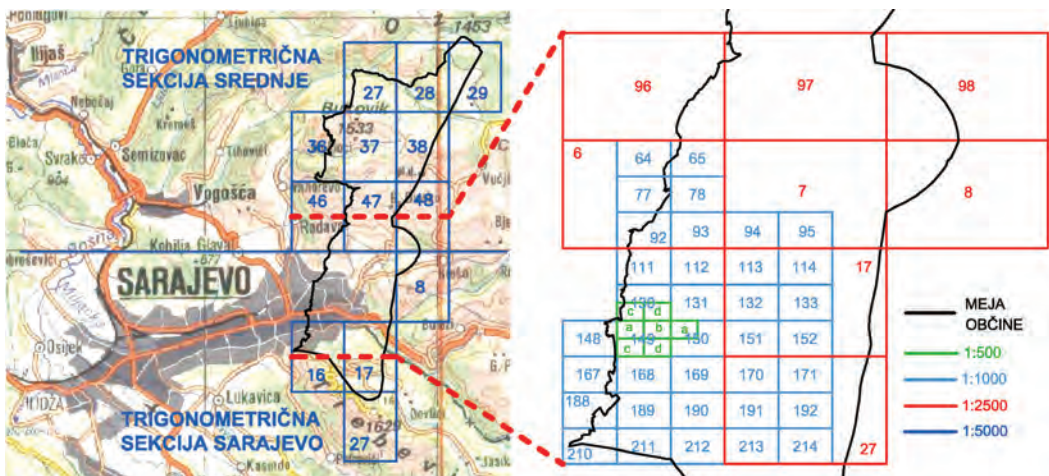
Podmiljovi
Ilijaš
1453
TRIGONOMETRIČNA SEKCIJA SREDNJE
27
28
29
Nebočaj
Krivoglavci
Bukovik
1533
Semizovac
Svrake
36
37
38
Vogošća
46
47
48
Radava
Kobilja Glava
SARAJEVO
8
Osijek
Ilidža
Lukavica
16
17
TRIGONOMETRIČNA SEKCIJA SARAJEVO
1629
27
96
97
98
6
64
65
77
78
7
8
92
93
94
95
111
112
113
114
17
130
131
132
133
c
d
a
b
a
148
149
150
151
152
c
d
167
168
169
170
171
188
189
190
191
192
210
211
212
213
214
27
MEJA OBČINE
1:500
1:1000
1:2500
1:5000